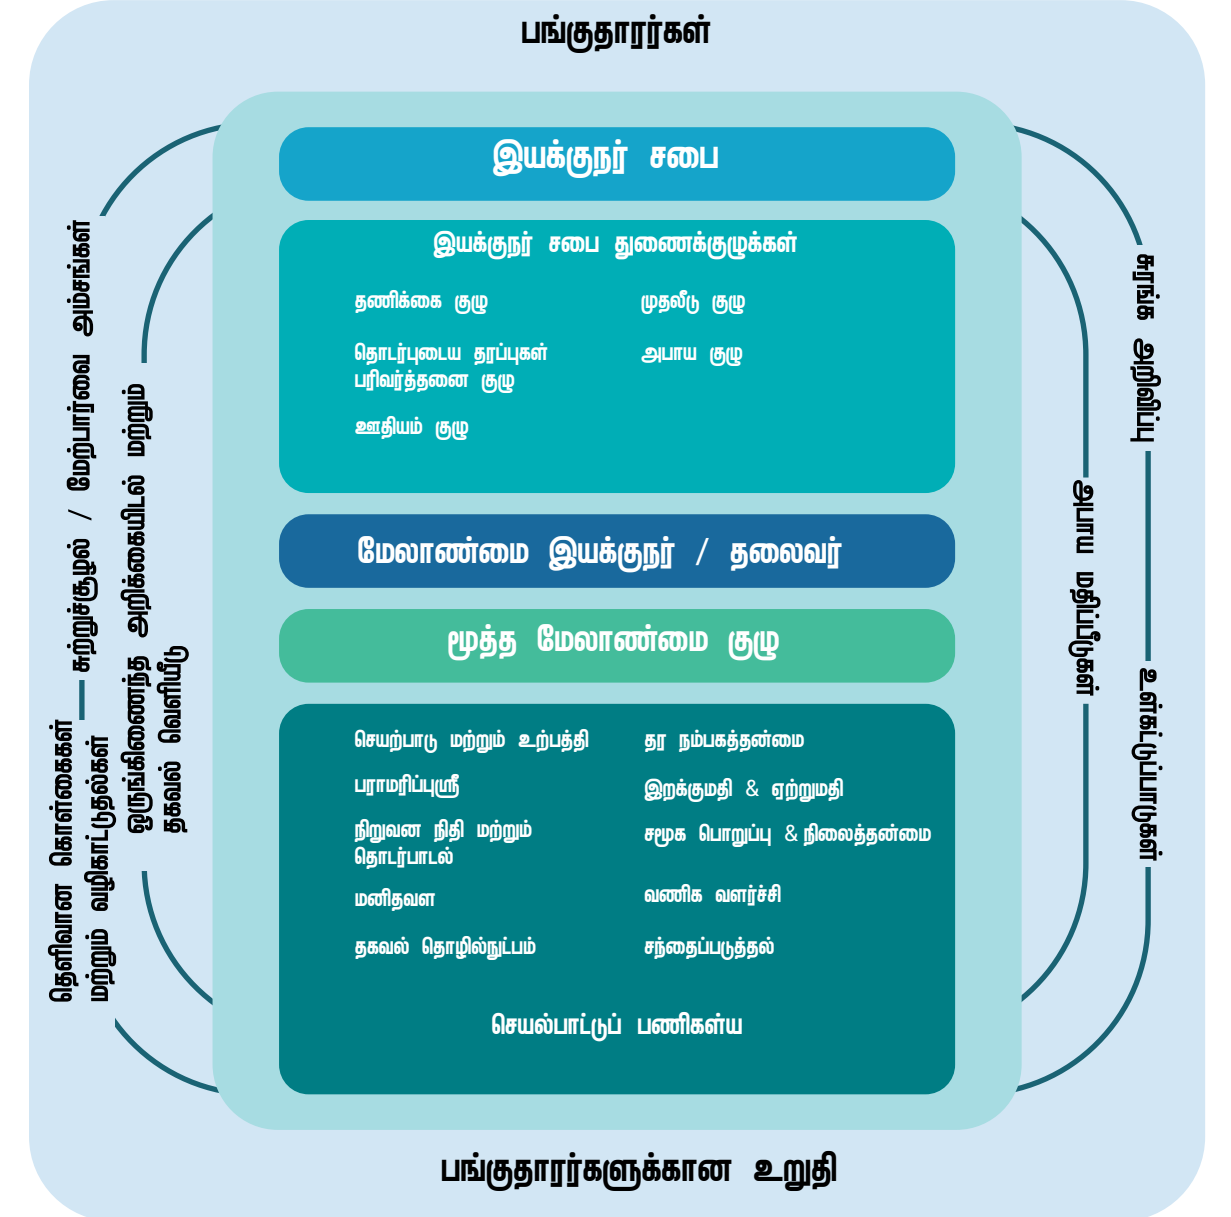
பங்குதாரர்கள்

இயக்குநர் சபை

இயக்குநர் சபை துணைக்குழுக்கள்

தணிக்கை குழு

முதலீட்டு குழு

தொடர்புடைய தரப்புகள் பரிவர்த்தனை குழு

அபாய குழு

ஊதியம் குழு

மேலாண்மை இயக்குநர் / தலைவர்

மூத்த மேலாண்மை குழு

செயற்பாடு மற்றும் உற்பத்தி

தர நம்பகத்தன்மை

பராமரிப்புஸ்ரீ

இறக்குமதி & ஏற்றுமதி

நிறுவன நிதி மற்றும் தொடர்பாடல்

சமூக பொறுப்பு & நிலைத்தன்மை

மனிதவள

வணிக வளர்ச்சி

தகவல் தொழில்நுட்பம்

சந்தைப்படுத்தல்

செயல்பாட்டுப் பணிகள்ய

பங்குதாரர்களுக்கான உறுதி

தெளிவான கொள்கைகள் மற்றும் வழிகாட்டுதல்கள் — சுற்றுச்சூழல் / மேற்பார்வை அம்சங்கள்

ஒழுங்கிணைந்த அறிக்கையிடல் மற்றும் தகவல் வெளியீடு

வெளிப்புற அபாய மதிப்பீடு

வெளிப்புற மற்றும் உள்ளக தணிக்கை

உள்ளக மற்றும்